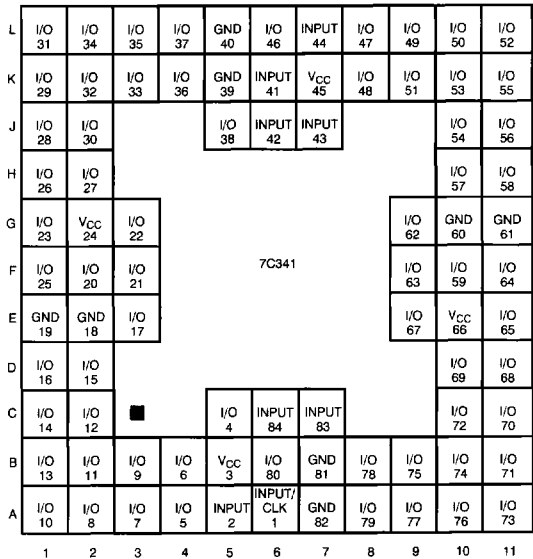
| | 1 | 2 | 3 | 4 | 5 | 6 | 7 | 8 | 9 | 10 | 11 |
|---|---|---|---|---|---|---|---|---|---|---|---|
| L | I/O 31 | I/O 34 | I/O 35 | I/O 37 | GND 40 | I/O 46 | INPUT 44 | I/O 47 | I/O 49 | I/O 50 | I/O 52 |
| K | I/O 29 | I/O 32 | I/O 33 | I/O 36 | GND 39 | INPUT 41 | $V_{CC}$ 45 | I/O 48 | I/O 51 | I/O 53 | I/O 55 |
| J | I/O 28 | I/O 30 | | | I/O 38 | INPUT 42 | INPUT 43 | | | I/O 54 | I/O 56 |
| H | I/O 26 | I/O 27 | | | | | | | | I/O 57 | I/O 58 |
| G | I/O 23 | $V_{CC}$ 24 | I/O 22 | | | | | | I/O 62 | GND 60 | GND 61 |
| F | I/O 25 | I/O 20 | I/O 21 | | | 7C341 | | | I/O 63 | I/O 59 | I/O 64 |
| E | GND 19 | GND 18 | I/O 17 | | | | | | I/O 67 | $V_{CC}$ 66 | I/O 65 |
| D | I/O 16 | I/O 15 | | | | | | | | I/O 69 | I/O 68 |
| C | I/O 14 | I/O 12 | | | I/O 4 | INPUT 84 | INPUT 83 | | | I/O 72 | I/O 70 |
| B | I/O 13 | I/O 11 | I/O 9 | I/O 6 | $V_{CC}$ 3 | I/O 80 | GND 81 | I/O 78 | I/O 75 | I/O 74 | I/O 71 |
| A | I/O 10 | I/O 8 | I/O 7 | I/O 5 | INPUT 2 | INPUT/ CLK 1 | GND 82 | I/O 79 | I/O 77 | I/O 76 | I/O 73 |